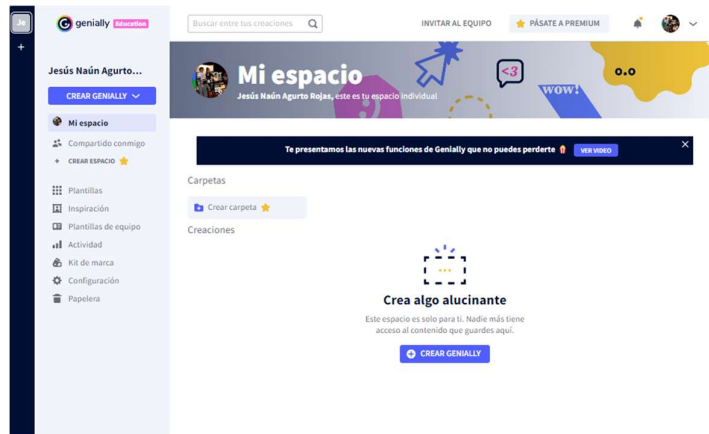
Je
+
genially Education
Buscar entre tus creaciones
INVITAR AL EQUIPO
PÁSATE A PREMIUM
Jesús Naún Agurto...
CREAR GENIALLY
Mi espacio
Compartido conmigo
CREAR ESPACIO
Plantillas
Inspiración
Plantillas de equipo
Actividad
Kit de marca
Configuración
Papelera
Mi espacio
Jesús Naún Agurto Rojas, este es tu espacio individual
<3
wow!
o.o
Te presentamos las nuevas funciones de Genially que no puedes perderte
VER VIDEO
Carpetas
Crear carpeta
Creaciones
Crea algo alucinante
Este espacio es solo para ti. Nadie más tiene acceso al contenido que guardes aquí.
CREAR GENIALLY